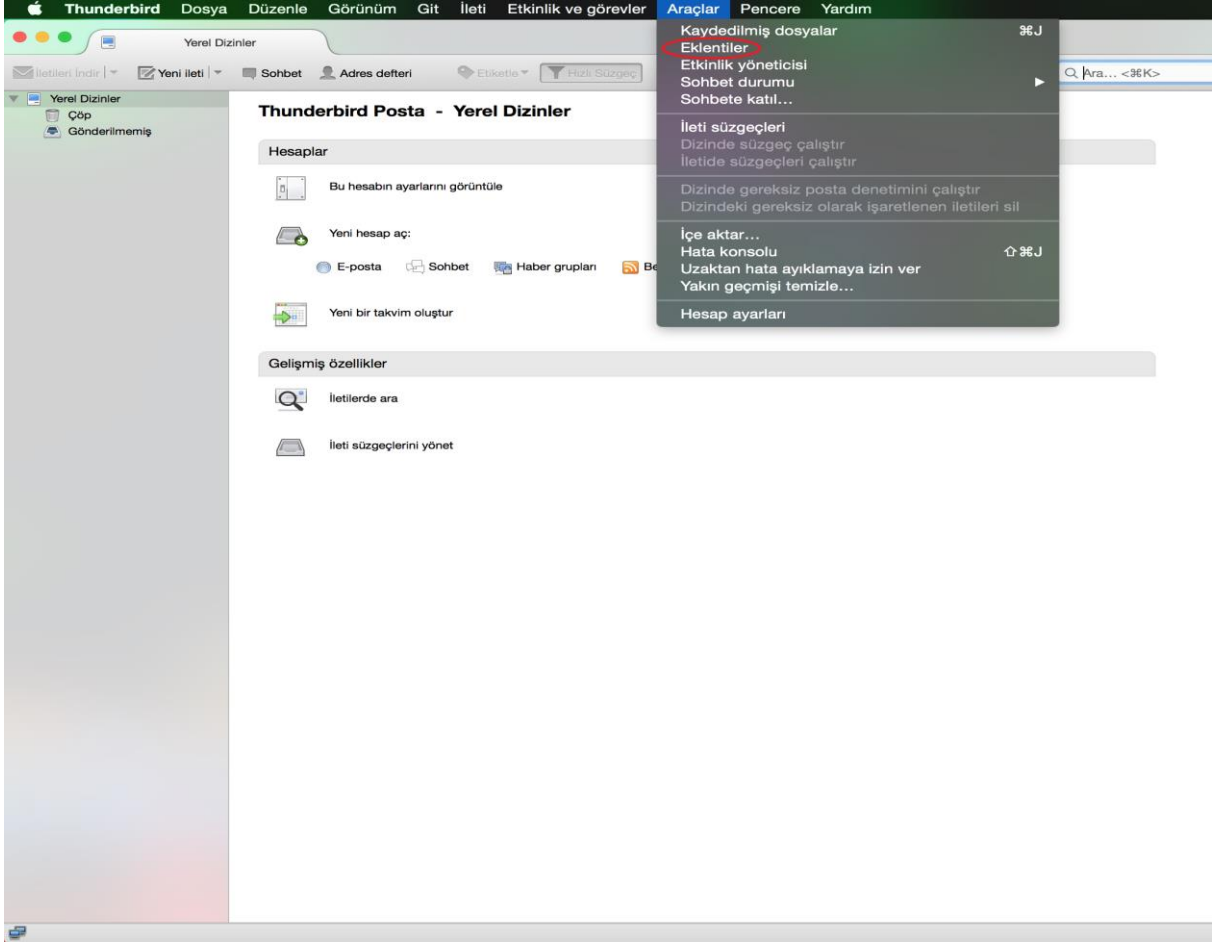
Thunderbird Dosya Düzenle Görünüm Git İleti Etkinlik ve görevler Araçlar Pencere Yardım

Yerel Dizinler

İletileri İndir Yeni ileti Sohbet Adres defteri Etiketle Hızlı Süzgeç

Ara… <⌘K>

Yerel Dizinler
Çöp
Gönderilmemiş

Thunderbird Posta - Yerel Dizinler

Hesaplar

Bu hesabın ayarlarını görüntüle

Yeni hesap aç:

E-posta Sohbet Haber grupları Be

Yeni bir takvim oluştur

Gelişmiş özellikler

İletilerde ara

İleti süzgeçlerini yönet

Kaydedilmiş dosyalar ⌘J
Eklentiler
Etkinlik yöneticisi
Sohbet durumu
Sohbete katıl…
İleti süzgeçleri
Dizinde süzgeç çalıştır
İletide süzgeçleri çalıştır
Dizinde gereksiz posta denetimini çalıştır
Dizindeki gereksiz olarak işaretlenen iletileri sil
İçe aktar…
Hata konsolu ⇧⌘J
Uzaktan hata ayıklamaya izin ver
Yakın geçmişi temizle…
Hesap ayarları